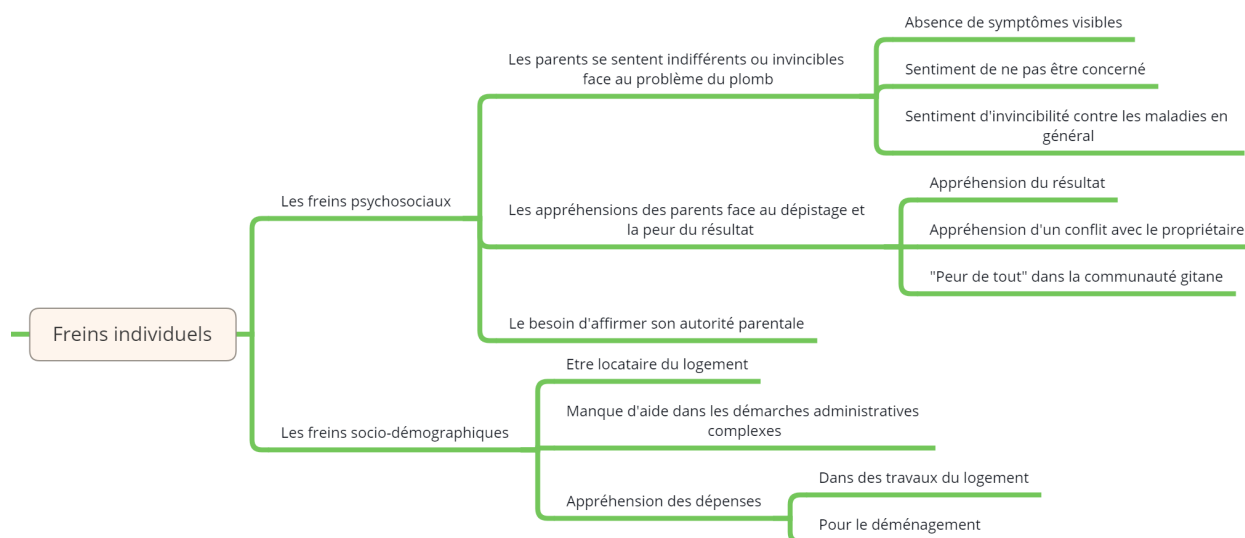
Freins individuels

Les freins psychosociaux

Les parents se sentent indifférents ou invincibles face au problème du plomb

Absence de symptômes visibles

Sentiment de ne pas être concerné

Sentiment d'invincibilité contre les maladies en général

Les appréhensions des parents face au dépistage et la peur du résultat

Appréhension du résultat

Appréhension d'un conflit avec le propriétaire

"Peur de tout" dans la communauté gitane

Le besoin d'affirmer son autorité parentale

Les freins socio-démographiques

Etre locataire du logement

Manque d'aide dans les démarches administratives complexes

Appréhension des dépenses

Dans des travaux du logement

Pour le déménagement